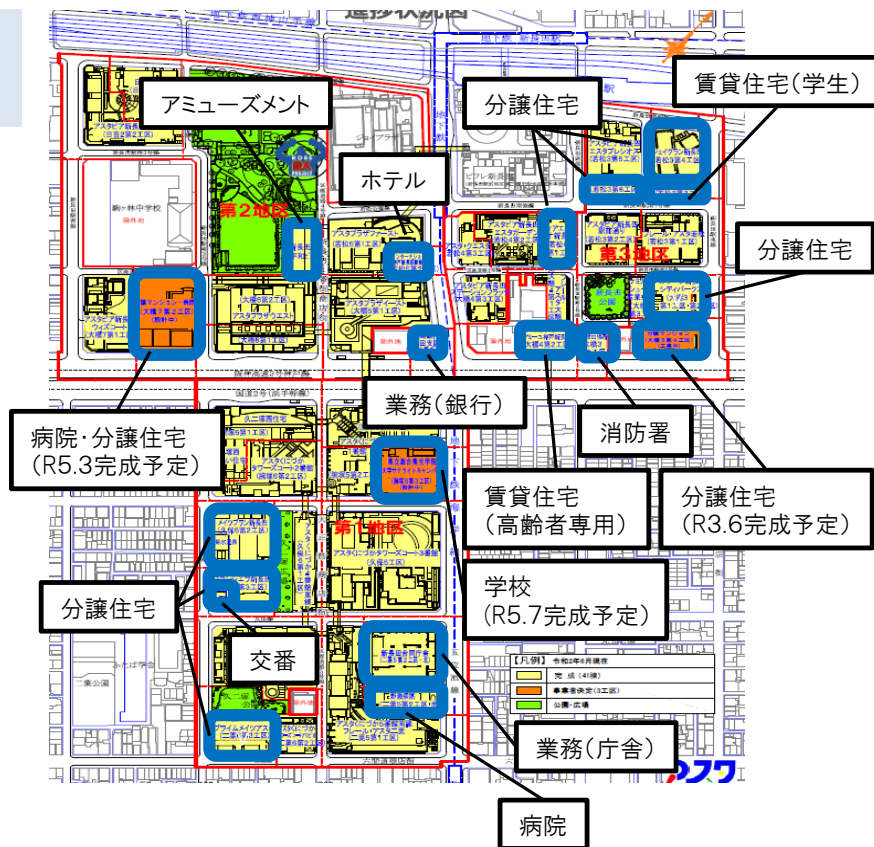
アミューズメント

分譲住宅

賃貸住宅(学生)

ホテル

第2地区

第3地区

分譲住宅

第1地区

業務(銀行)

病院·分譲住宅
(R5.3完成予定)

消防署

賃貸住宅
(高齢者専用)

分譲住宅
(R3.6完成予定)

学校
(R5.7完成予定)

分譲住宅

交番

【凡例】令和2年8月現在
完　成(41棟)
事業者決定(3工区)
公園·広場

業務(庁舎)

病院

駒ヶ林中学校

新長田駅